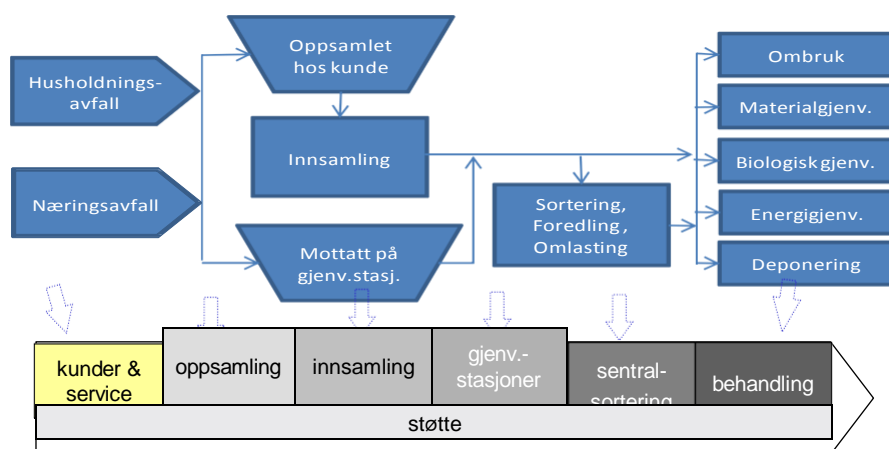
Husholdningsavfall

Næringsavfall

Oppsamlet hos kunde

Innsamling

Mottatt på gjenv.stasj.

Sortering, Foredling, Omlasting

Ombruk

Materialgjenv.

Biologisk gjenv.

Energigjenv.

Deponering

kunder & service

oppsamling

innsamling

gjenv.-stasjoner

sentral-sortering

behandling

støtte